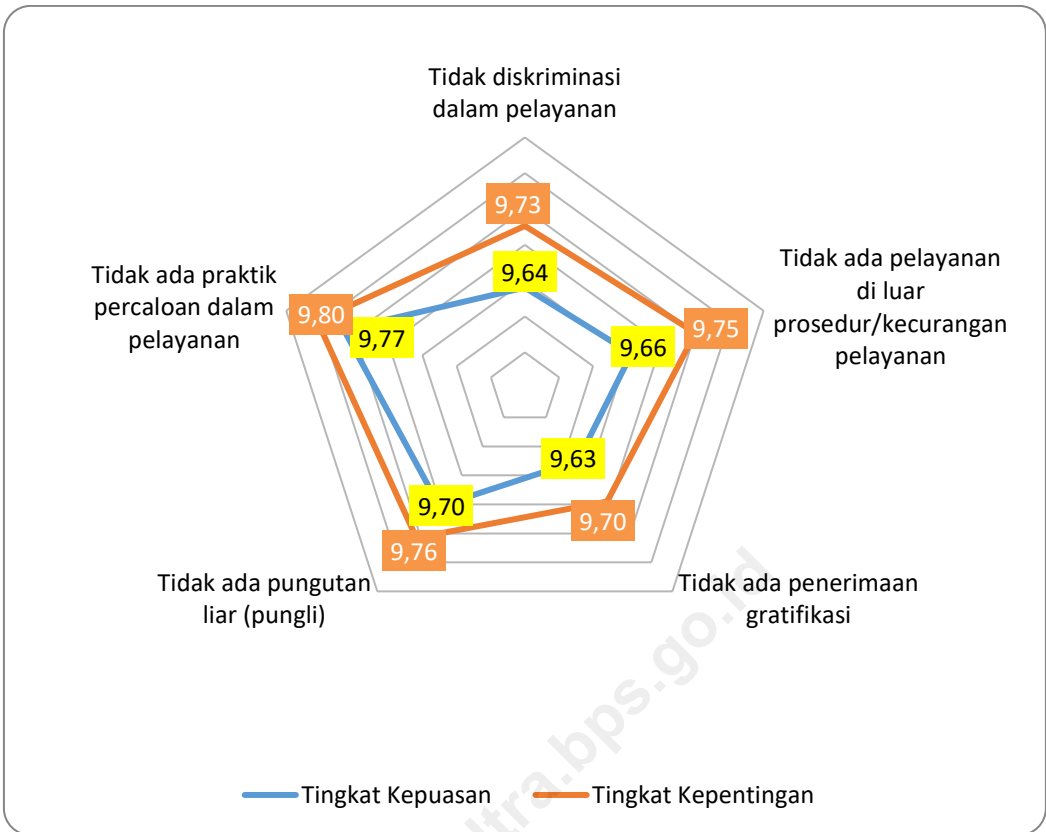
Tidak diskriminasi dalam pelayanan

9,73

9,64

Tidak ada pelayanan di luar prosedur/kecurangan pelayanan

9,75

9,66

Tidak ada praktik percaloan dalam pelayanan

9,80

9,77

9,63

9,70

9,70

9,76

Tidak ada pungutan liar (pungli)

Tidak ada penerimaan gratifikasi

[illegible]tra.bps.go.id

Tingkat Kepuasan
Tingkat Kepentingan